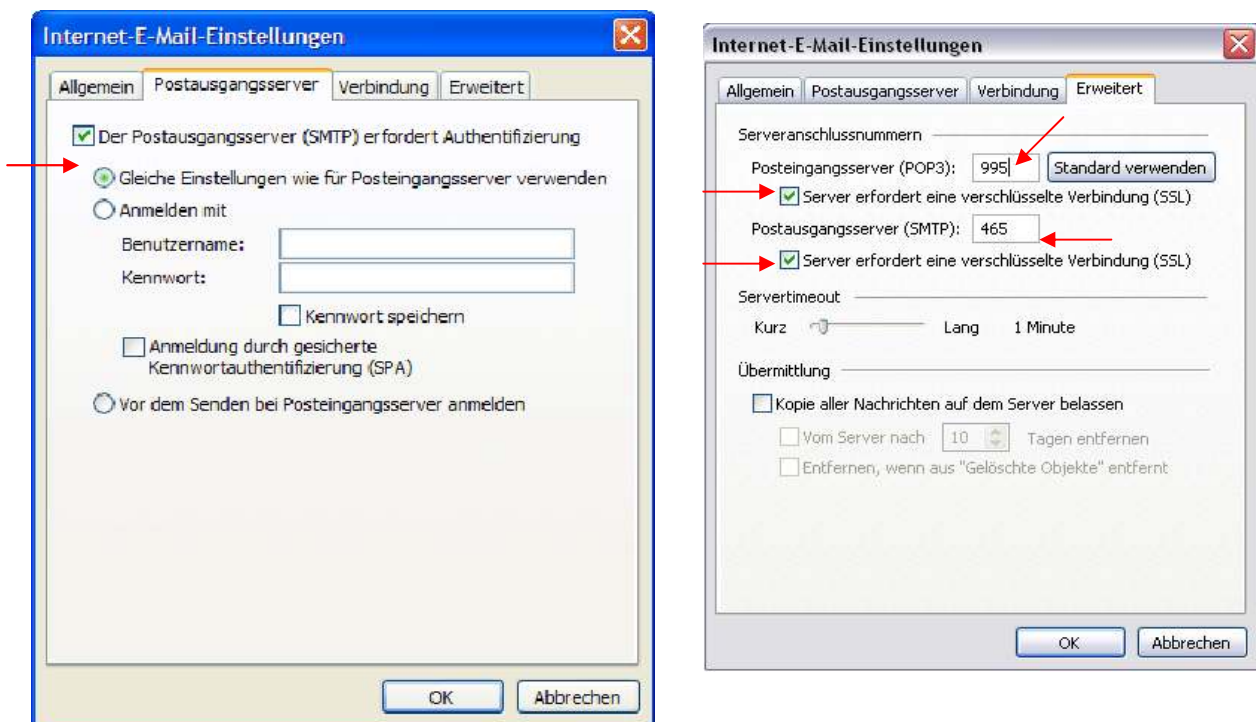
Internet-E-Mail-Einstellungen

Allgemein | Postausgangsserver | Verbindung | Erweitert

Der Postausgangsserver (SMTP) erfordert Authentifizierung

Gleiche Einstellungen wie für Posteingangsserver verwenden

Anmelden mit

Benutzername:

Kennwort:

Kennwort speichern

Anmeldung durch gesicherte Kennwortauthentifizierung (SPA)

Vor dem Senden bei Posteingangsserver anmelden

OK | Abbrechen

Internet-E-Mail-Einstellungen

Allgemein | Postausgangsserver | Verbindung | Erweitert

Serveranschlussnummern

Posteingangsserver (POP3): 995 | Standard verwenden

Server erfordert eine verschlüsselte Verbindung (SSL)

Postausgangsserver (SMTP): 465

Server erfordert eine verschlüsselte Verbindung (SSL)

Servertimeout

Kurz | Lang | 1 Minute

Übermittlung

Kopie aller Nachrichten auf dem Server belassen

Vom Server nach 10 Tagen entfernen

Entfernen, wenn aus "Gelöschte Objekte" entfernt

OK | Abbrechen